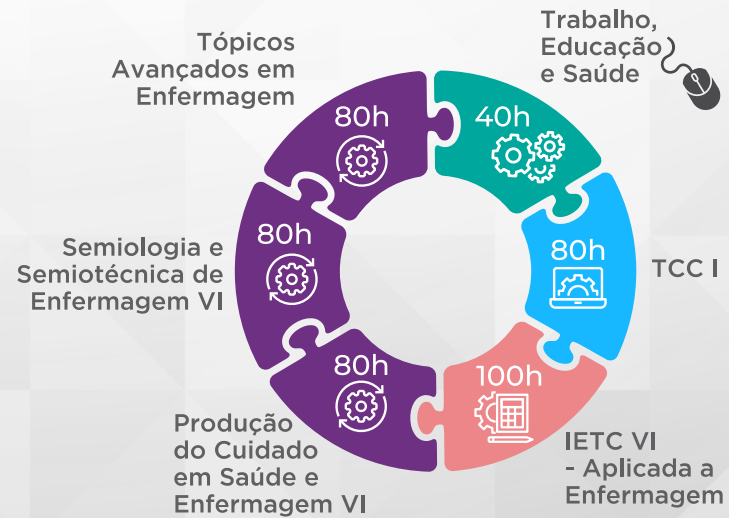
Trabalho, Educação e Saúde

40h

80h

TCC I

100h

IETC VI - Aplicada a Enfermagem

80h

Produção do Cuidado em Saúde e Enfermagem VI

80h

Semiologia e Semiotécnica de Enfermagem VI

80h

Tópicos Avançados em Enfermagem